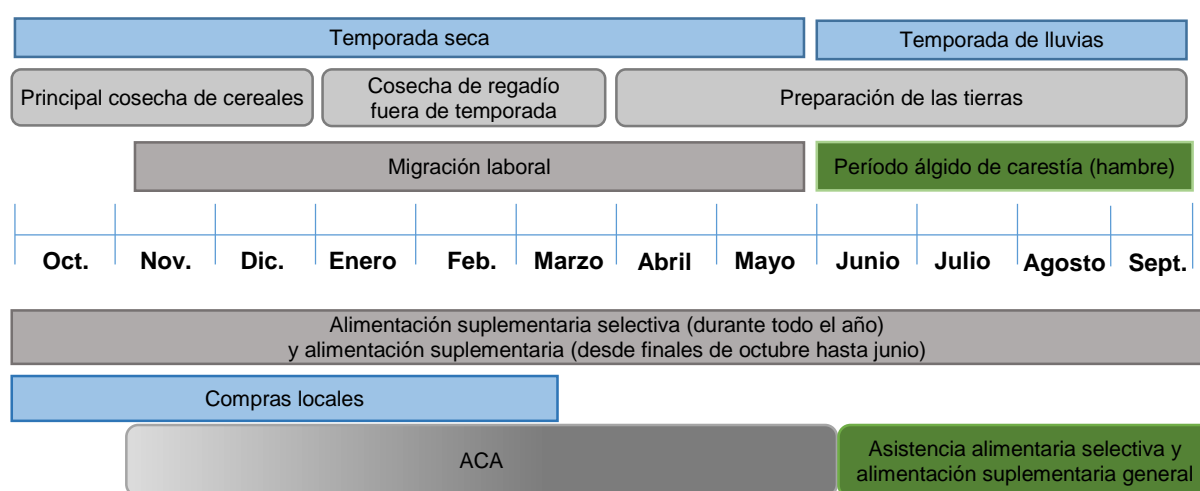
Temporada seca

Temporada de lluvias

Principal cosecha de cereales

Cosecha de regadío fuera de temporada

Preparación de las tierras

Migración laboral

Período álgido de carestía (hambre)

| Oct. | Nov. | Dic. | Enero | Feb. | Marzo | Abril | Mayo | Junio | Julio | Agosto | Sept. |
|---|---|---|---|---|---|---|---|---|---|---|---|

Alimentación suplementaria selectiva (durante todo el año) y alimentación suplementaria (desde finales de octubre hasta junio)

Compras locales

ACA

Asistencia alimentaria selectiva y alimentación suplementaria general